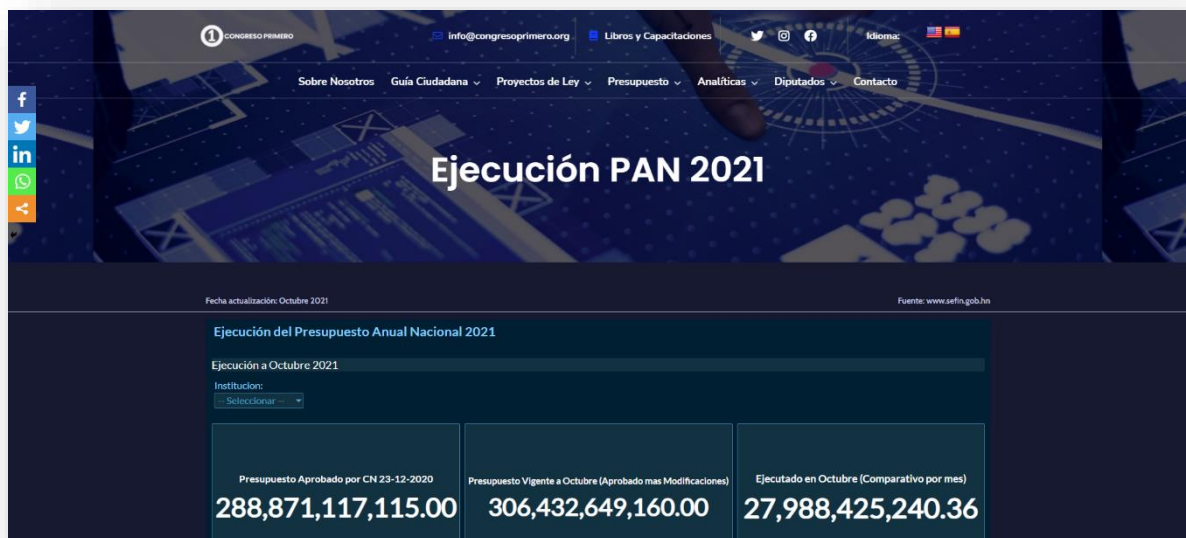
CONGRESO PRIMERO

info@congresoprimero.org Libros y Capacitaciones Idioma:

Sobre Nosotros Guía Ciudadana Proyectos de Ley Presupuesto Analíticas Diputados Contacto

Ejecución PAN 2021

Fecha actualización: Octubre 2021

Fuente: www.sefin.gob.hn

Ejecución del Presupuesto Anual Nacional 2021

Ejecución a Octubre 2021

Institucion:

-- Seleccionar --

Presupuesto Aprobado por CN 23-12-2020

288,871,117,115.00

Presupuesto Vigente a Octubre (Aprobado mas Modificaciones)

306,432,649,160.00

Ejecutado en Octubre (Comparativo por mes)

27,988,425,240.36